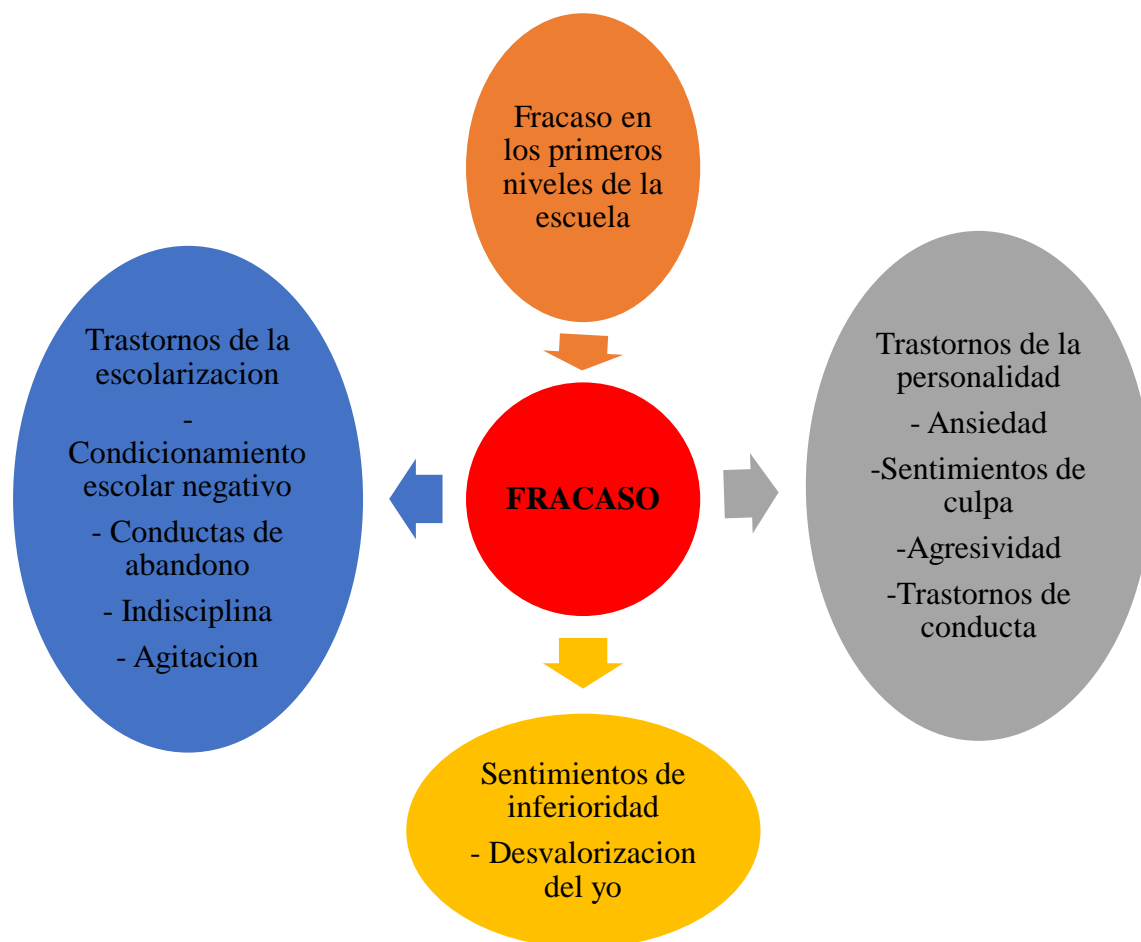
Fracaso en los primeros niveles de la escuela

Trastornos de la escolarizacion

- Condicionamiento escolar negativo

- Conductas de abandono

- Indisciplina

- Agitacion

FRACASO

Trastornos de la personalidad

- Ansiedad

-Sentimientos de culpa

-Agresividad

-Trastornos de conducta

Sentimientos de inferioridad

- Desvalorizacion del yo